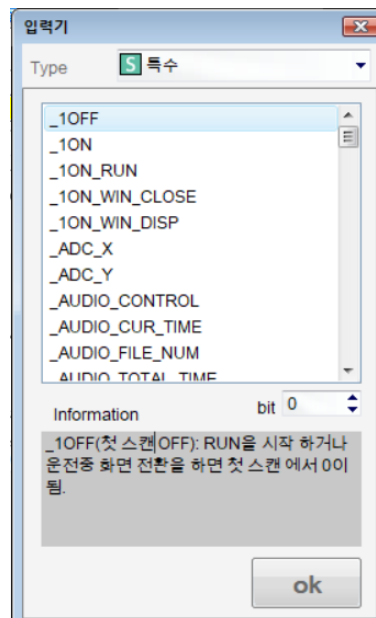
입력기

Type S 특수

_1OFF
_1ON
_1ON_RUN
_1ON_WIN_CLOSE
_1ON_WIN_DISP
_ADC_X
_ADC_Y
_AUDIO_CONTROL
_AUDIO_CUR_TIME
_AUDIO_FILE_NUM
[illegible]

Information bit 0

_1OFF(첫 스캔OFF): RUN을 시작 하거나 운전중 화면 전환을 하면 첫 스캔 에서 0이 됨.

ok